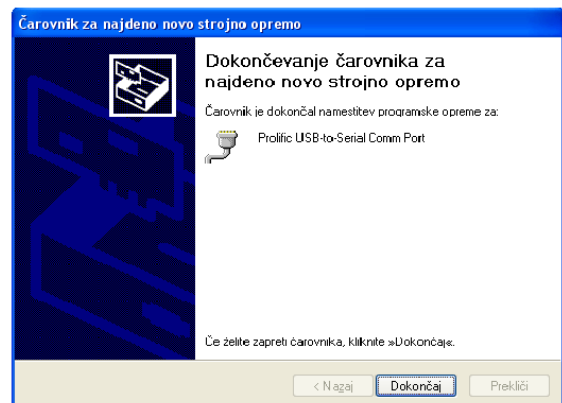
Čarovnik za najdeno novo strojno opremo

Dokončevanje čarovnika za najdeno novo strojno opremo

Čarovnik je dokončal namestitev programske opreme za:

Prolific USB-to-Serial Comm Port

Če želite zapreti čarovnika, kliknite »Dokončaj«.

< Nazaj

Dokončaj

Prekliči